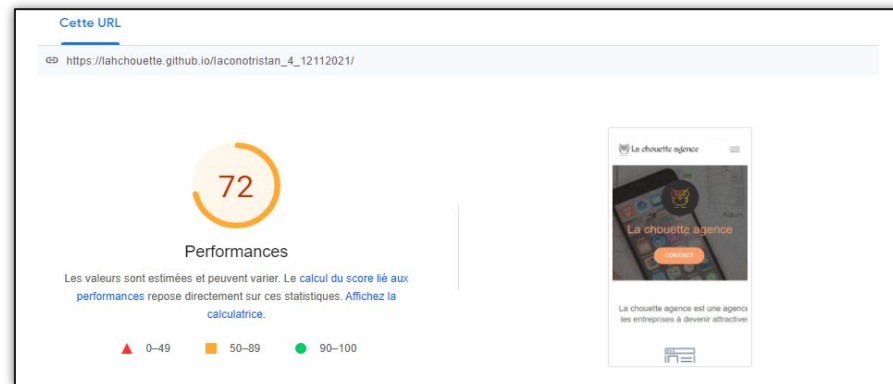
Cette URL

https://lahchouette.github.io/laconotristan_4_12112021/

72

Performances

Les valeurs sont estimées et peuvent varier. Le calcul du score lié aux performances repose directement sur ces statistiques. Affichez la calculatrice.

0–49 50–89 90–100

La chouette agence

La chouette agence

CONTACT

La chouette agence est une agence
les entreprises à devenir attractive